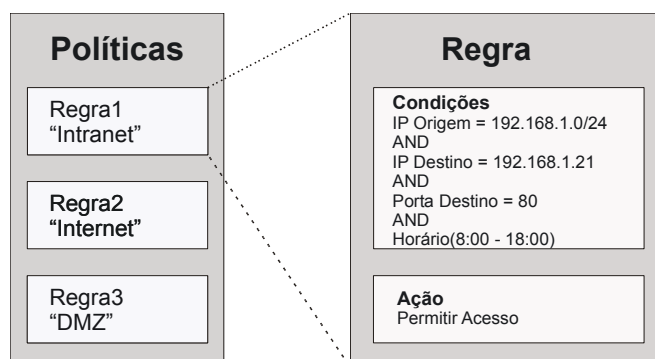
Políticas

Regra1
“Intranet”

Regra2
“Internet”

Regra3
“DMZ”

Regra

Condições
IP Origem = 192.168.1.0/24
AND
IP Destino = 192.168.1.21
AND
Porta Destino = 80
AND
Horário(8:00 - 18:00)

Ação
Permitir Acesso